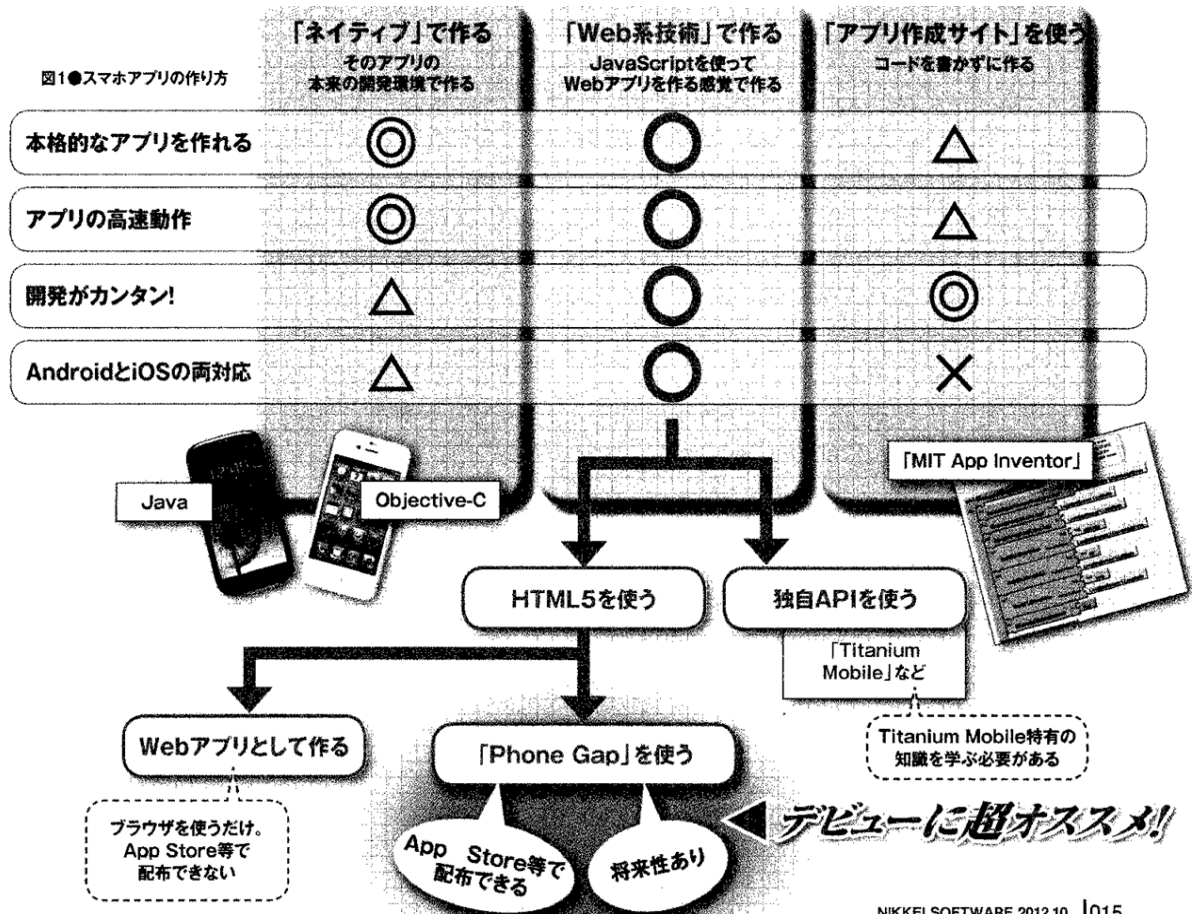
図1●スマホアプリの作り方

| | 「ネイティブ」で作る そのアプリの本来の開発環境で作る | 「Web系技術」で作る JavaScriptを使ってWebアプリを作る感覚で作る | 「アプリ作成サイト」を使う コードを書かずに作る |
|---|---|---|---|
| 本格的なアプリを作れる | ◎ | ○ | △ |
| アプリの高速動作 | ◎ | ○ | △ |
| 開発がカンタン! | △ | ○ | ◎ |
| AndroidとiOSの両対応 | △ | ○ | × |

Java

Objective-C

「MIT App Inventor」

HTML5を使う

独自APIを使う

「Titanium Mobile」など

Titanium Mobile特有の知識を学ぶ必要がある

Webアプリとして作る

ブラウザを使うだけ。App Store等で配布できない

「Phone Gap」を使う

App Store等で配布できる

将来性あり

デビューに超オススメ!

NIKKEI SOFTWARE 2012.10 015